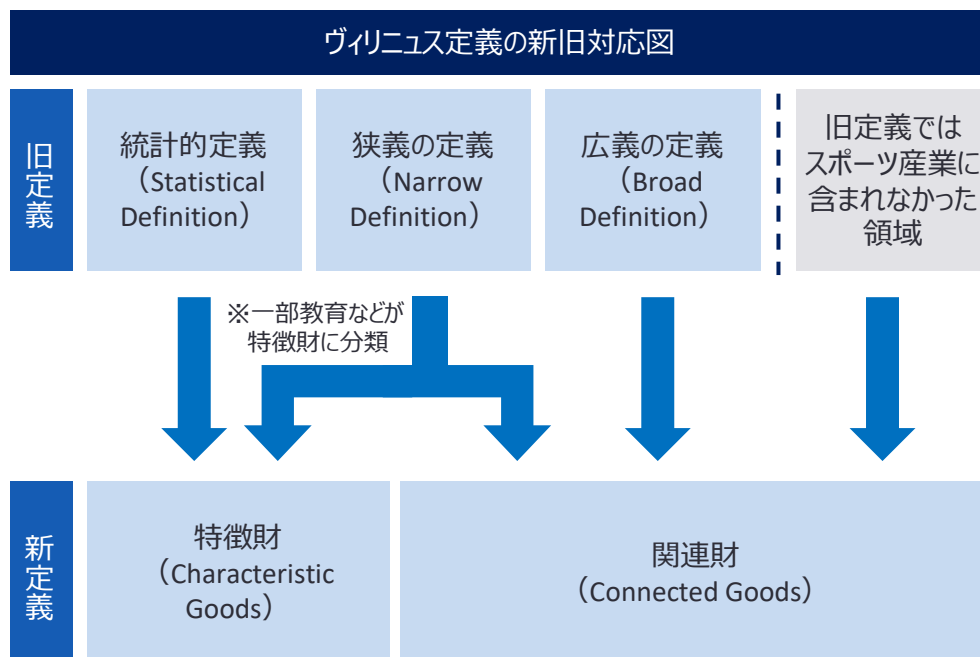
ヴィリニュス定義の新旧対応図

旧定義

統計的定義
（Statistical Definition）

狭義の定義
（Narrow Definition）

広義の定義
（Broad Definition）

旧定義ではスポーツ産業に含まれなかった領域

※一部教育などが特徴財に分類

新定義

特徴財
（Characteristic Goods）

関連財
（Connected Goods）